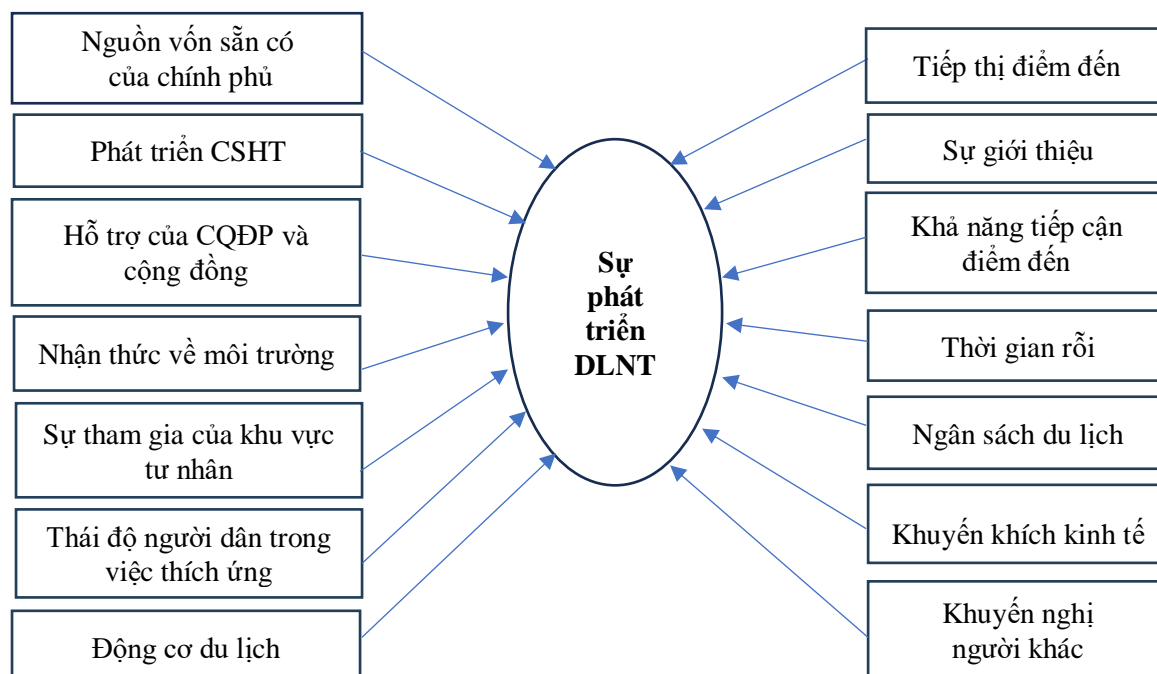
Nguồn vốn sẵn có của chính phủ

Phát triển CSHT

Hỗ trợ của CQĐP và cộng đồng

Nhận thức về môi trường

Sự tham gia của khu vực tư nhân

Thái độ người dân trong việc thích ứng

Động cơ du lịch

Sự phát triển DLNT

Tiếp thị điểm đến

Sự giới thiệu

Khả năng tiếp cận điểm đến

Thời gian rỗi

Ngân sách du lịch

Khuyến khích kinh tế

Khuyến nghị người khác